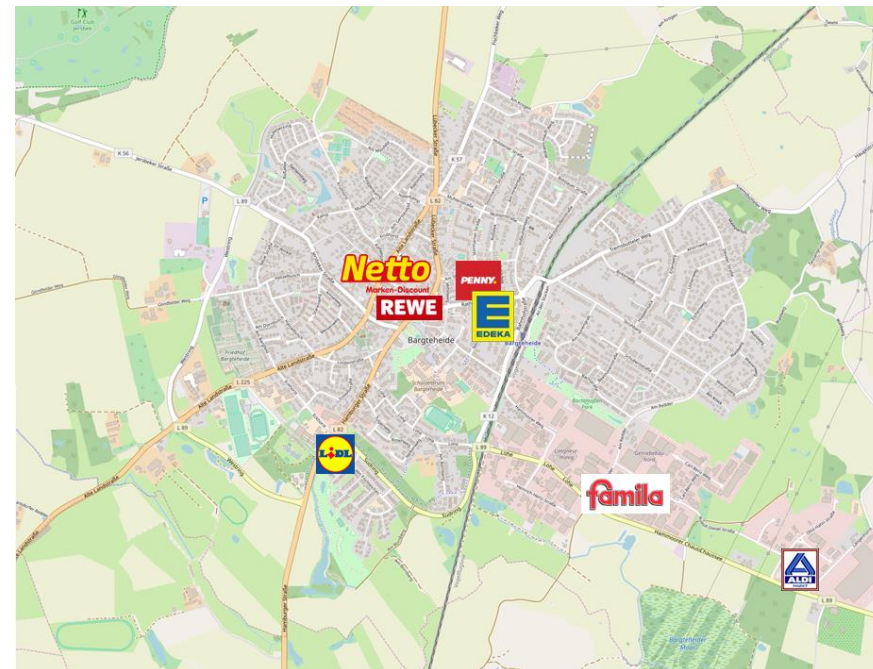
Golf Club an der Alster

K 56

Jersbeker Straße

P

L 89

L 82

K 57

Lübecker Straße

Fischbeker Weg

Netto
Marken-Discount

REWE

PENNY.

E
EDEKA

Bargteheide

Bargteheide

Alte Landstraße

L 225

Hamburger Straße

K 12

L 89

LIDL

famila

Lohe

Gewerbegebiet Nord

ALDI

L 89

Bargteheider Moor

Hamburger Straße